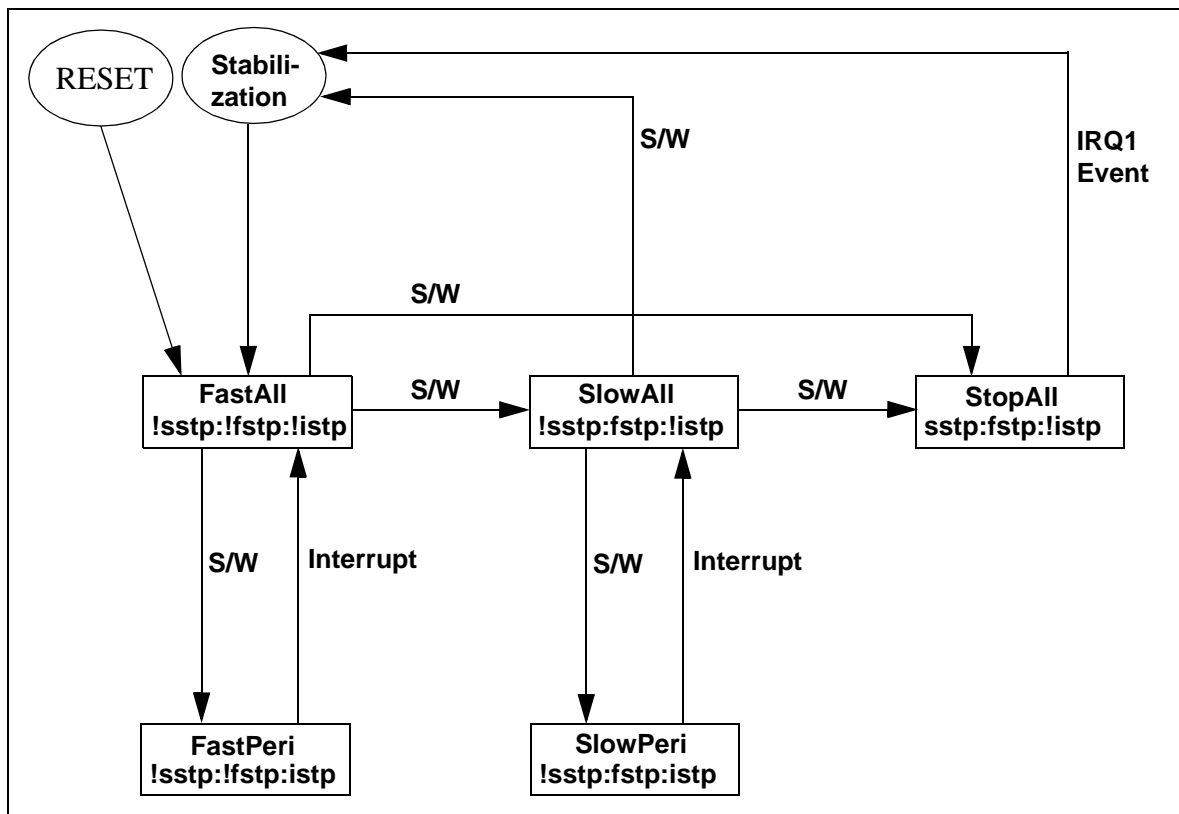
RESET

Stabilization

S/W

IRQ1
Event

S/W

FastAll
!sstp:!fstp:!istp

S/W

SlowAll
!sstp:fstp:!istp

S/W

StopAll
sstp:fstp:!istp

S/W

Interrupt

S/W

Interrupt

FastPeri
!sstp:!fstp:istp

SlowPeri
!sstp:fstp:istp